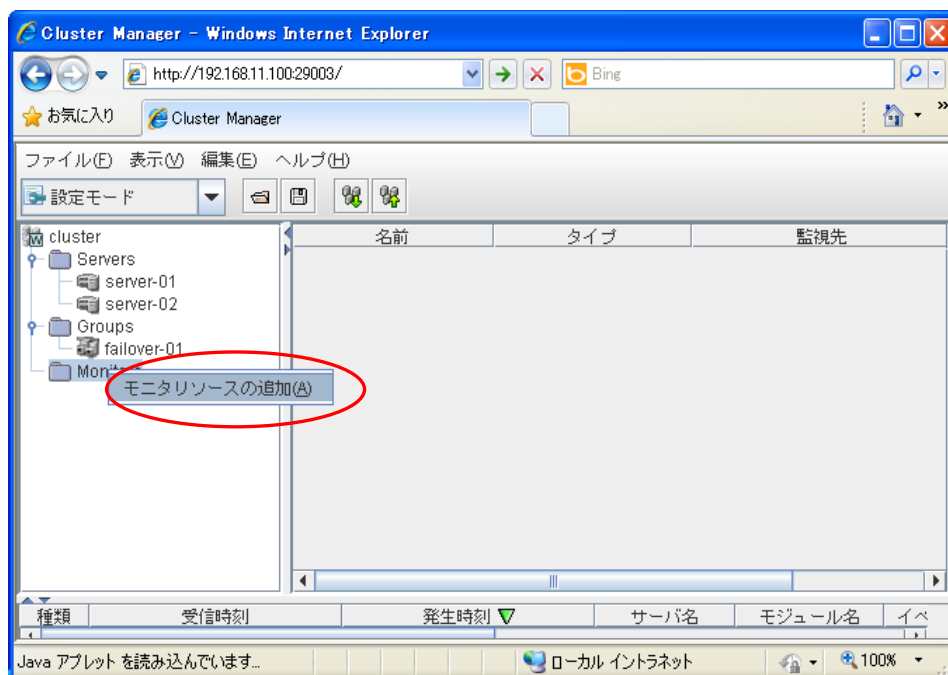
Cluster Manager - Windows Internet Explorer

http://192.168.11.100:29003/

Bing

お気に入り

Cluster Manager

ファイル(F) 表示(V) 編集(E) ヘルプ(H)

設定モード

cluster
Servers
server-01
server-02
Groups
failover-01
Mon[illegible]

モニタリソースの追加(A)

| 名前 | タイプ | 監視先 |
|---|---|---|

| 種類 | 受信時刻 | 発生時刻 | サーバ名 | モジュール名 | イベ |
|---|---|---|---|---|---|

Java アプレット を読み込んでいます...

ローカル イントラネット

100%